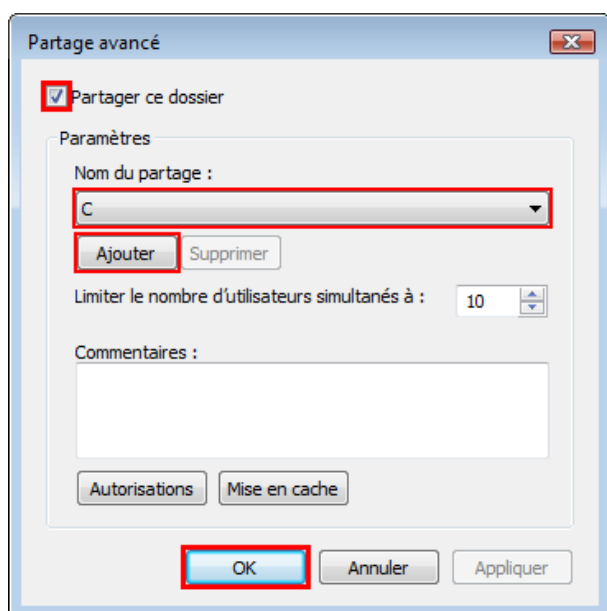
Partage avancé

Partager ce dossier

Paramètres

Nom du partage :

C

Ajouter Supprimer

Limiter le nombre d'utilisateurs simultanés à : 10

Commentaires :

Autorisations Mise en cache

OK Annuler Appliquer